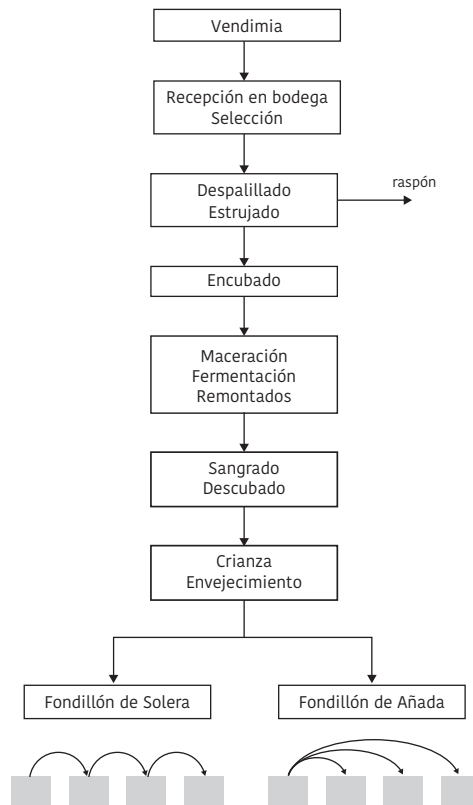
Vendimia

Recepción en bodega
Selección

Despalillado
Estrujado

raspón

Encubado

Maceración
Fermentación
Remontados

Sangrado
Descubado

Crianza
Envejecimiento

Fondillón de Solera

Fondillón de Añada